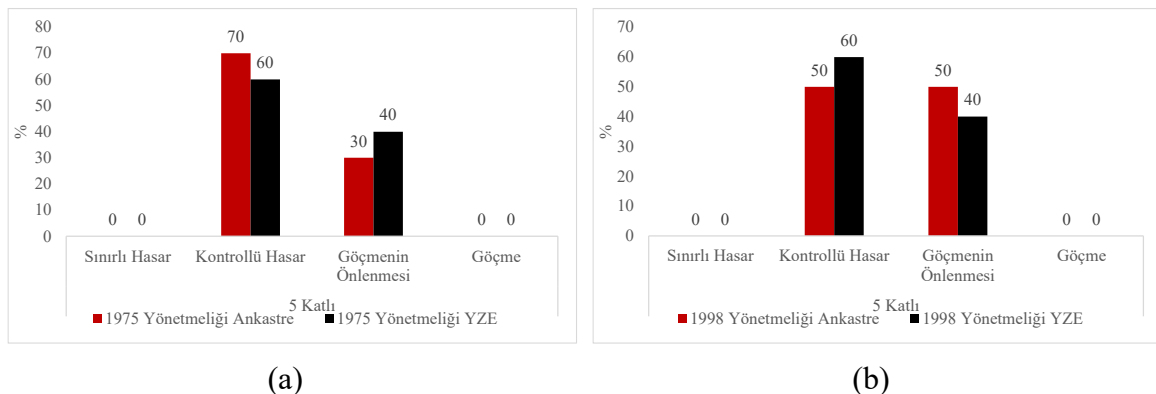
80
70
60
50
40
30
20
10
0
%
70
60
30
40
0 0
0 0
Sınırlı Hasar
Kontrollü Hasar
Göçmenin Önlenmesi
Göçme
5 Katlı
1975 Yönetmeliği Ankastre
1975 Yönetmeliği YZE

(a)

70
60
50
40
30
20
10
0
%
50
60
50
40
0 0
0 0
Sınırlı Hasar
Kontrollü Hasar
Göçmenin Önlenmesi
Göçme
5 Katlı
1998 Yönetmeliği Ankastre
1998 Yönetmeliği YZE

(b)